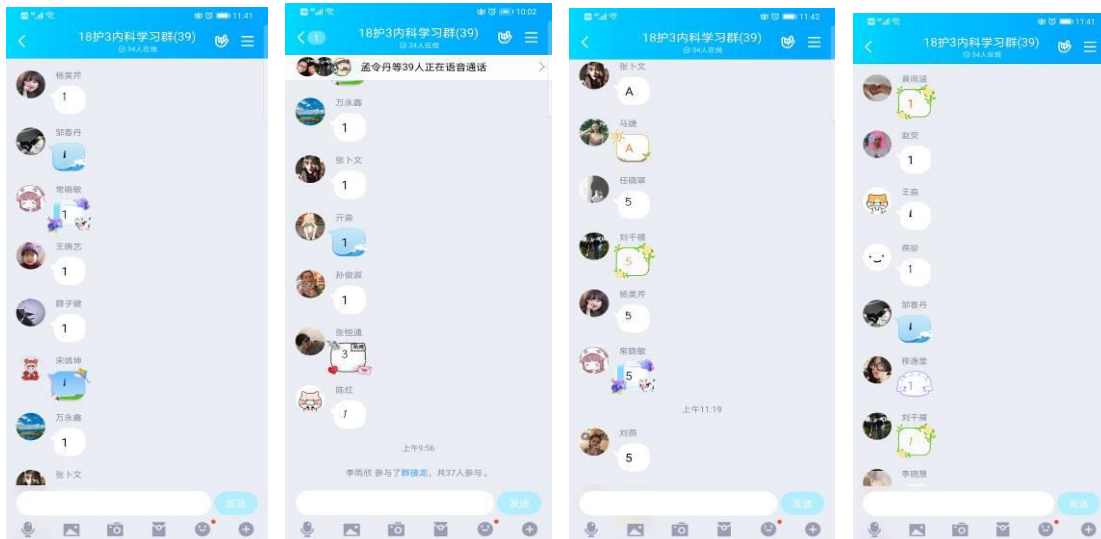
11:41
18护3内科学习群(39)
34人在线

杨美芹
1

邬春丹
1

常晓敏
1

王晓艺
1

薛子健
1

宋德坤
1

万永鑫
1

张卜文

发送

10:02
1
18护3内科学习群(39)
34人在线
孟令丹等39人正在语音通话

万永鑫
1

张卜文
1

开淼
1

孙俊淑
1

张恒通
3

陈红
1

上午9:56

李雨欣 参与了群接龙，共37人参与。

发送

11:42
18护3内科学习群(39)
34人在线

张卜文
A

马捷
A

任晓宇
5

刘千禧
5

杨美芹
5

常晓敏
5

上午11:19

刘燕
5

发送

11:41
18护3内科学习群(39)
34人在线

黄雨涵
1

赵爽
1

王森
1

荀珍
1

邬春丹
1

杨逸雯
1

刘千禧
1

李晓慧

发送